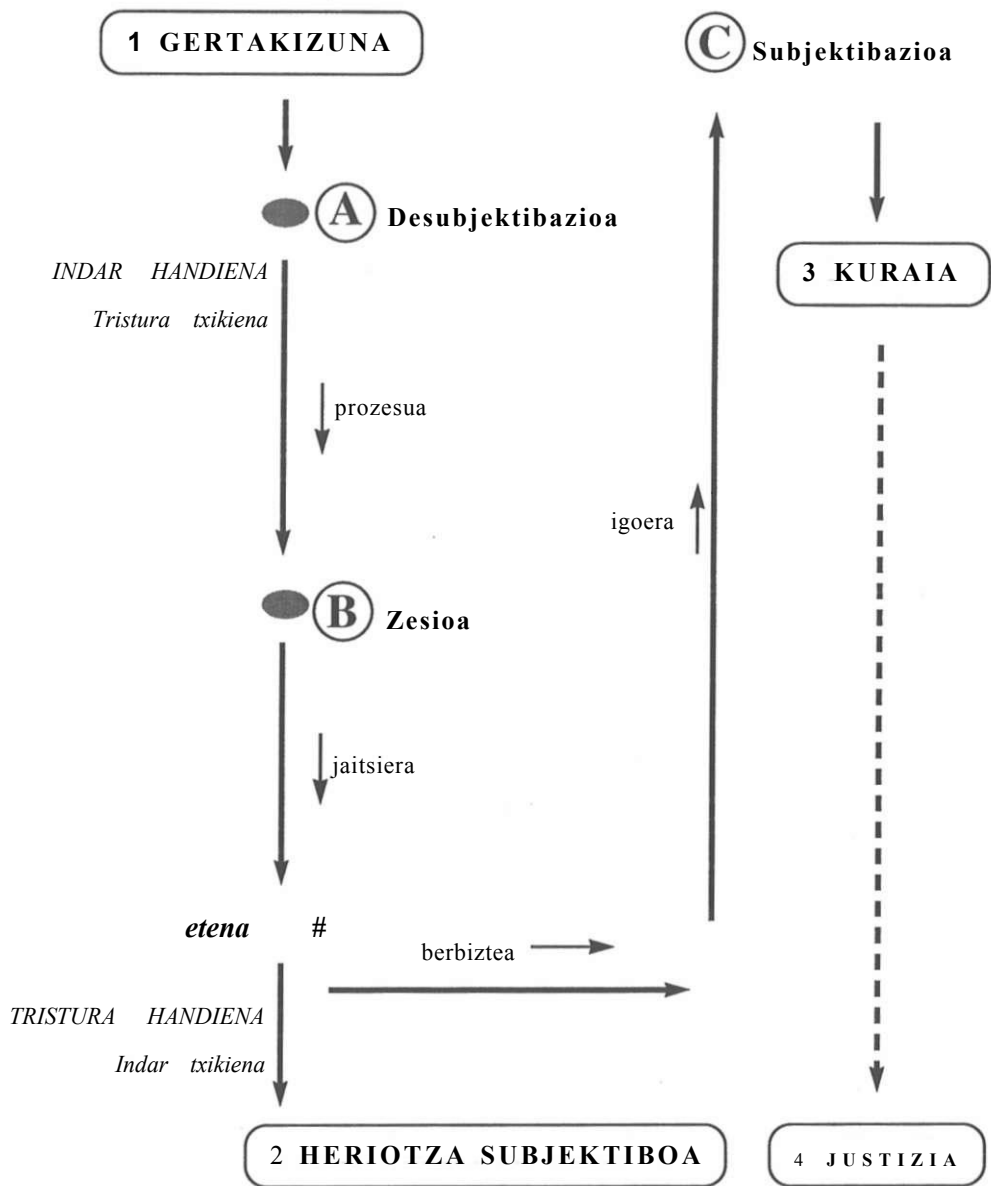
1 GERTAKIZUNA

A Desubjektibazioa

*INDAR HANDIENA*

*Tristura txikiena*

prozesua

B Zesioa

jaitsiera

***etena*** #

berbiztea

*TRISTURA HANDIENA*

*Indar txikiena*

2 HERIOTZA SUBJEKTIBOA

igoera

C Subjektibazioa

3 KURAIA

4 JUSTIZIA